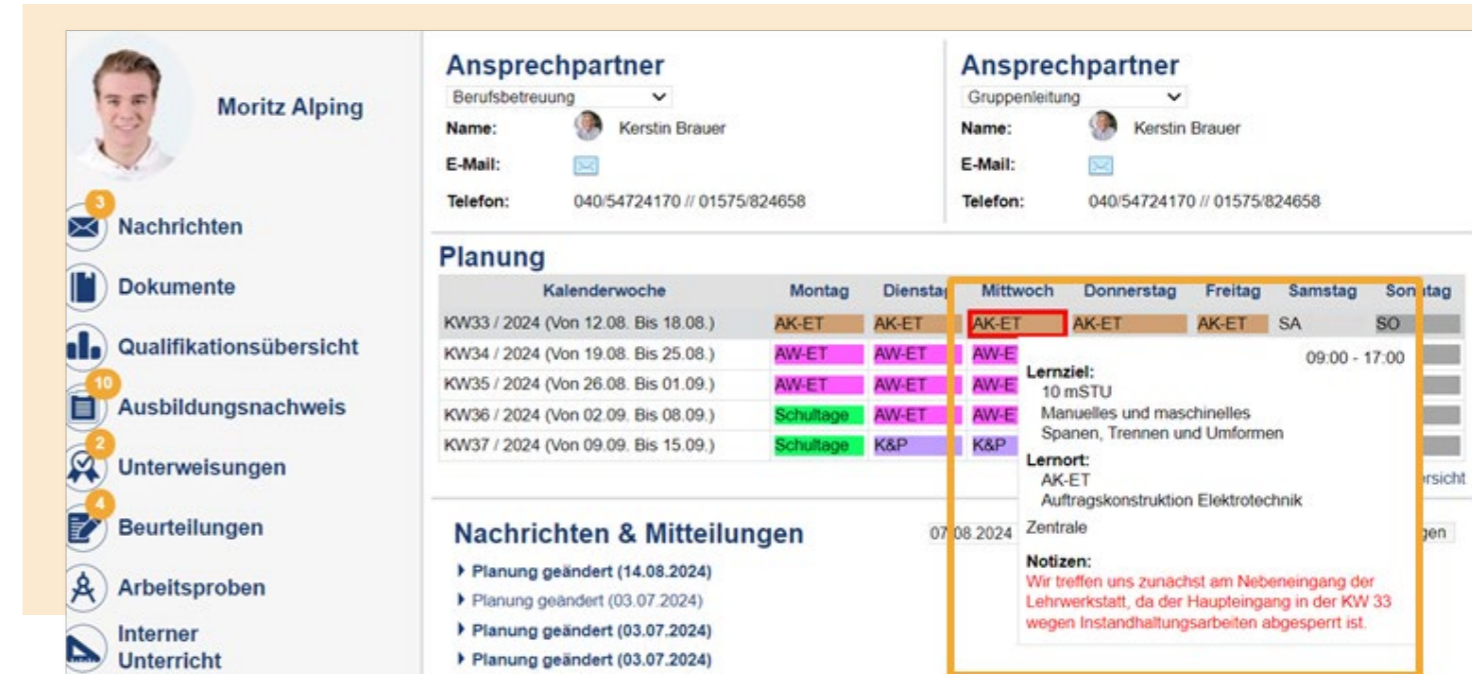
Moritz Alping

3
Nachrichten

Dokumente

Qualifikationsübersicht

10
Ausbildungsnachweis

2
Unterweisungen

4
Beurteilungen

Arbeitsproben

Interner Unterricht

Ansprechpartner
Berufsbetreuung
Name: Kerstin Brauer
E-Mail:
Telefon: 040/54724170 // 01575/824658

Ansprechpartner
Gruppenleitung
Name: Kerstin Brauer
E-Mail:
Telefon: 040/54724170 // 01575/824658

Planung

| Kalenderwoche | Montag | Diensta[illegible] | Mittwoch | Donnerstag | Freitag | Samstag | Son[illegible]tag |
|---|---|---|---|---|---|---|---|
| KW33 / 2024 (Von 12.08. Bis 18.08.) | AK-ET | AK-ET | AK-ET | AK-ET | AK-ET | SA | SO |
| KW34 / 2024 (Von 19.08. Bis 25.08.) | AW-ET | AW-ET | AW-E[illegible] | | | | |
| KW35 / 2024 (Von 26.08. Bis 01.09.) | AW-ET | AW-ET | AW-E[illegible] | | | | |
| KW36 / 2024 (Von 02.09. Bis 08.09.) | Schultage | AW-ET | AW-E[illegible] | | | | |
| KW37 / 2024 (Von 09.09. Bis 15.09.) | Schultage | K&P | K&P | | | | |

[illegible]rsicht

09:00 - 17:00
Lernziel:
10 mSTU
Manuelles und maschinelles Spanen, Trennen und Umformen
Lernort:
AK-ET
Auftragskonstruktion Elektrotechnik
Zentrale
Notizen:
Wir treffen uns zunachst am Nebeneingang der Lehrwerkstatt, da der Haupteingang in der KW 33 wegen Instandhaltungsarbeiten abgesperrt ist.

Nachrichten & Mitteilungen
07.08.2024
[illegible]gen
▸ Planung geändert (14.08.2024)
▸ Planung geändert (03.07.2024)
▸ Planung geändert (03.07.2024)
▸ Planung geändert (03.07.2024)